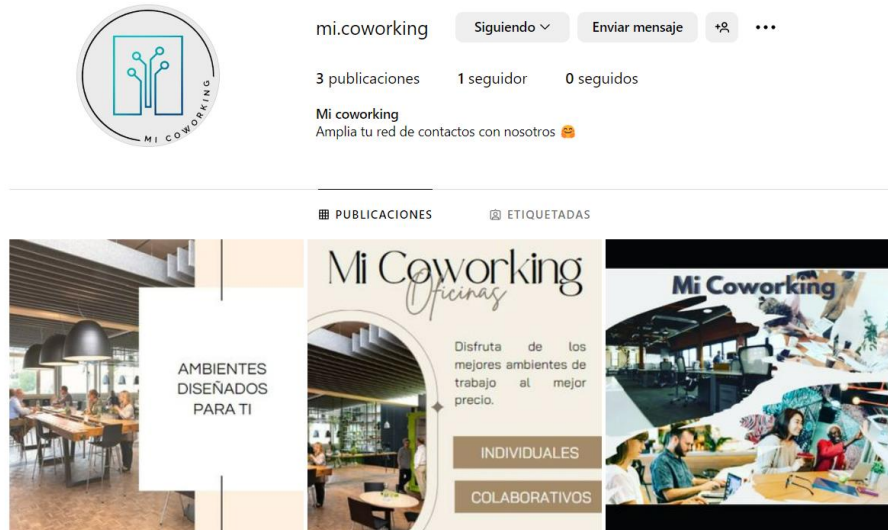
MI COWORKING

mi.coworking

Siguiendo

Enviar mensaje

3 publicaciones

1 seguidor

0 seguidos

Mi coworking

Amplia tu red de contactos con nosotros 🤗

PUBLICACIONES

ETIQUETADAS

AMBIENTES DISEÑADOS PARA TI

Mi Coworking

Oficinas

Disfruta de los mejores ambientes de trabajo al mejor precio.

INDIVIDUALES

COLABORATIVOS

Mi Coworking